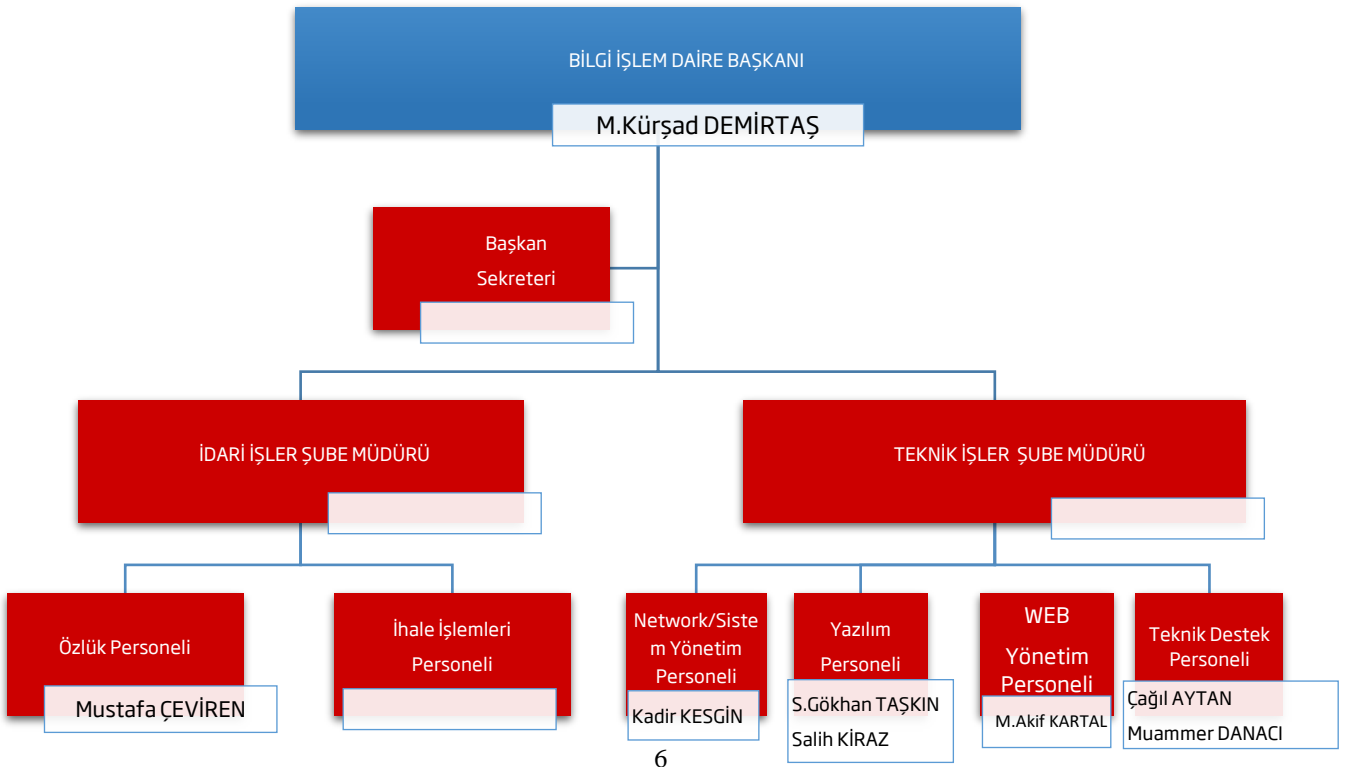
BİLGİ İŞLEM DAİRE BAŞKANI

M.Kürşad DEMİRTAŞ

Başkan Sekreteri

İDARİ İŞLER ŞUBE MÜDÜRÜ

TEKNİK İŞLER ŞUBE MÜDÜRÜ

Özlük Personeli

Mustafa ÇEVİREN

İhale İşlemleri Personeli

Network/Sistem Yönetim Personeli

Kadir KESGİN

Yazılım Personeli

S.Gökhan TAŞKIN

Salih KİRAZ

WEB Yönetim Personeli

M.Akif KARTAL

Teknik Destek Personeli

Çağıl AYTAN

Muammer DANACI

6